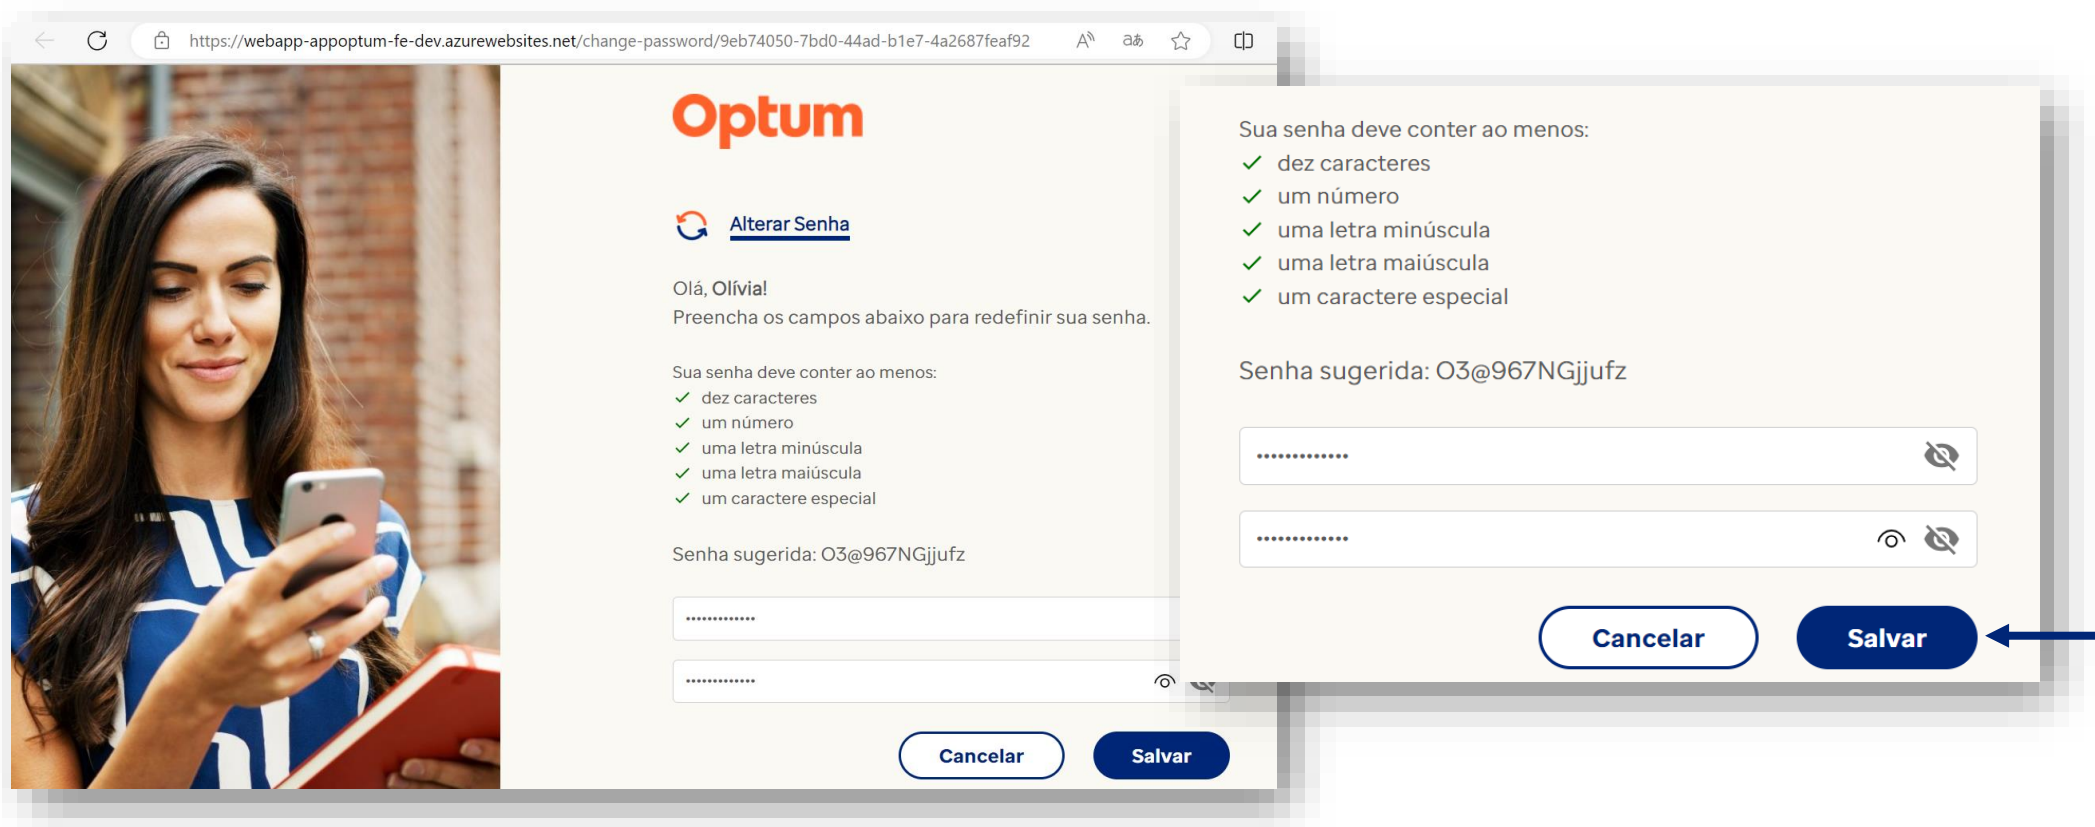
https://webapp-appoptum-fe-dev.azurewebsites.net/change-password/9eb74050-7bd0-44ad-b1e7-4a2687feaf92

Optum

Alterar Senha

Olá, Olívia!
Preencha os campos abaixo para redefinir sua senha.

Sua senha deve conter ao menos:
✓ dez caracteres
✓ um número
✓ uma letra minúscula
✓ uma letra maiúscula
✓ um caractere especial

Senha sugerida: O3@967NGjjufz

•••••••••••••

•••••••••••••

Cancelar
Salvar

Sua senha deve conter ao menos:
✓ dez caracteres
✓ um número
✓ uma letra minúscula
✓ uma letra maiúscula
✓ um caractere especial

Senha sugerida: O3@967NGjjufz

•••••••••••••

•••••••••••••

Cancelar
Salvar